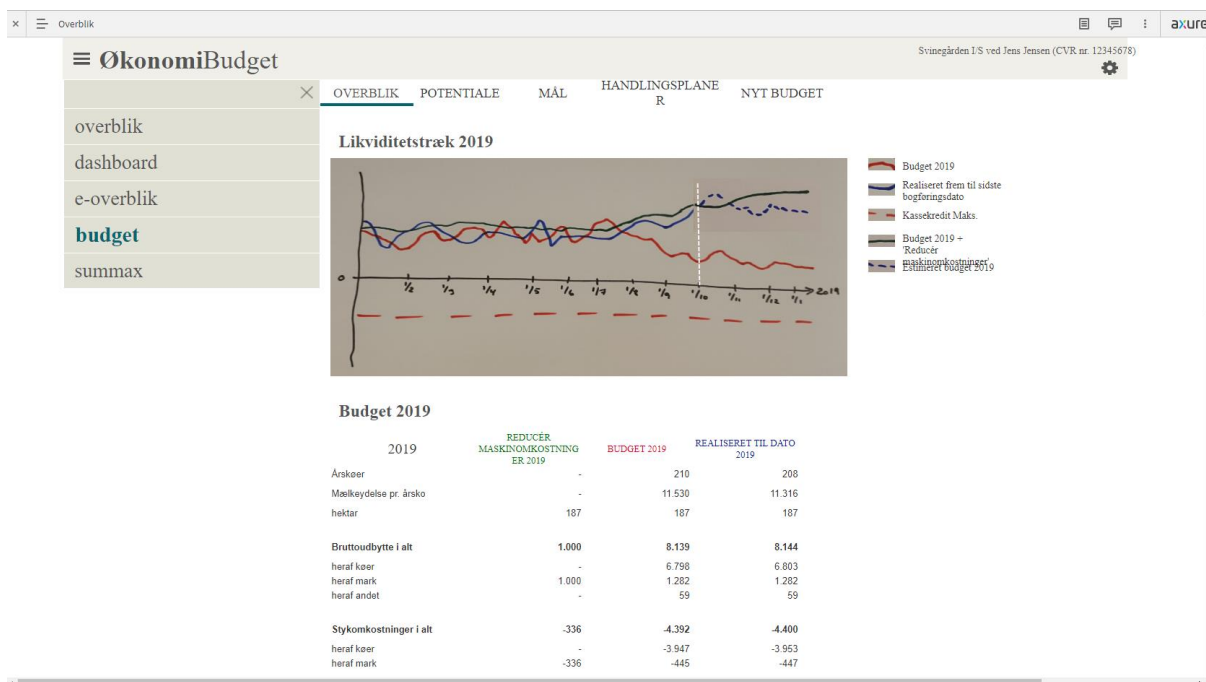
× Overblik

axure

≡ ØkonomiBudget

Svinegården I/S ved Jens Jensen (CVR nr. 12345678)

×

overblik

dashboard

e-overblik

budget

summax

OVERBLIK POTENTIALE MÅL HANDLINGSPLANER NYT BUDGET

Likviditetstræk 2019

0 1/2 1/3 1/4 1/5 1/6 1/7 1/8 1/9 1/10 1/11 1/12 1/1 2019

Budget 2019

Realiseret frem til sidste bogføringsdato

Kassekredit Maks.

Budget 2019 + 'Reducér maskinomkostninger'

Estimeret budget 2019

Budget 2019

| 2019 | REDUCÉR MASKINOMKOSTNINGER 2019 | BUDGET 2019 | REALISERET TIL DATO 2019 |
|---|---|---|---|
| Årskøer | - | 210 | 208 |
| Mælkeydelse pr. årsko | - | 11.530 | 11.316 |
| hektar | 187 | 187 | 187 |
| Bruttoudbytte i alt | 1.000 | 8.139 | 8.144 |
| heraf køer | - | 6.798 | 6.803 |
| heraf mark | 1.000 | 1.282 | 1.282 |
| heraf andet | - | 59 | 59 |
| Stykomkostninger i alt | -336 | -4.392 | -4.400 |
| heraf køer | - | -3.947 | -3.953 |
| heraf mark | -336 | -445 | -447 |